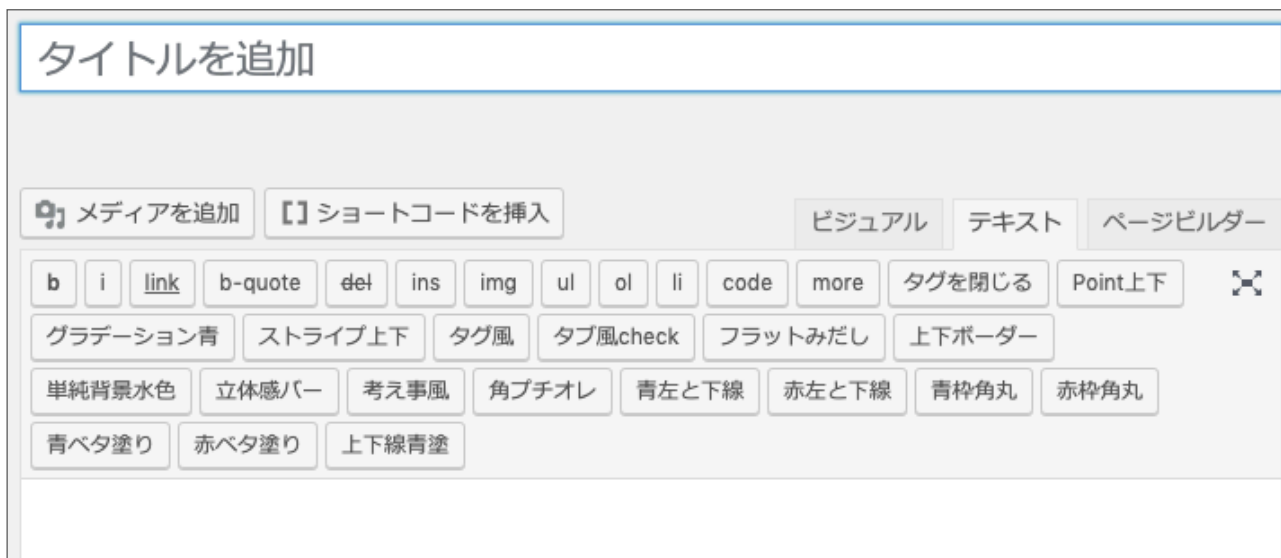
タイトルを追加

メディアを追加 [ ] ショートコードを挿入

ビジュアル テキスト ページビルダー

b i link b-quote del ins img ul ol li code more タグを閉じる Point上下

グラデーション青 ストライプ上下 タグ風 タブ風check フラットみだし 上下ボーダー

単純背景水色 立体感バー 考え事風 角プチオレ 青左と下線 赤左と下線 青枠角丸 赤枠角丸

青ベタ塗り 赤ベタ塗り 上下線青塗